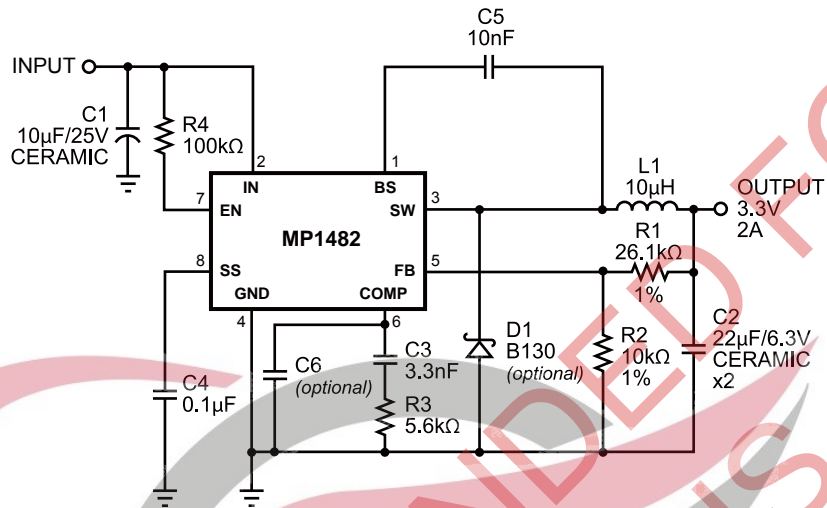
C5
10nF

INPUT

C1
10μF/25V
CERAMIC

R4
100kΩ

2 IN
7 EN
8 SS
4 GND
1 BS
3 SW
5 FB
6 COMP

MP1482

L1
10μH

OUTPUT
3.3V
2A

R1
26.1kΩ
1%

C2
22μF/6.3V
CERAMIC
x2

R2
10kΩ
1%

D1
B130
(optional)

C6
(optional)

C3
3.3nF

R3
5.6kΩ

C4
0.1μF